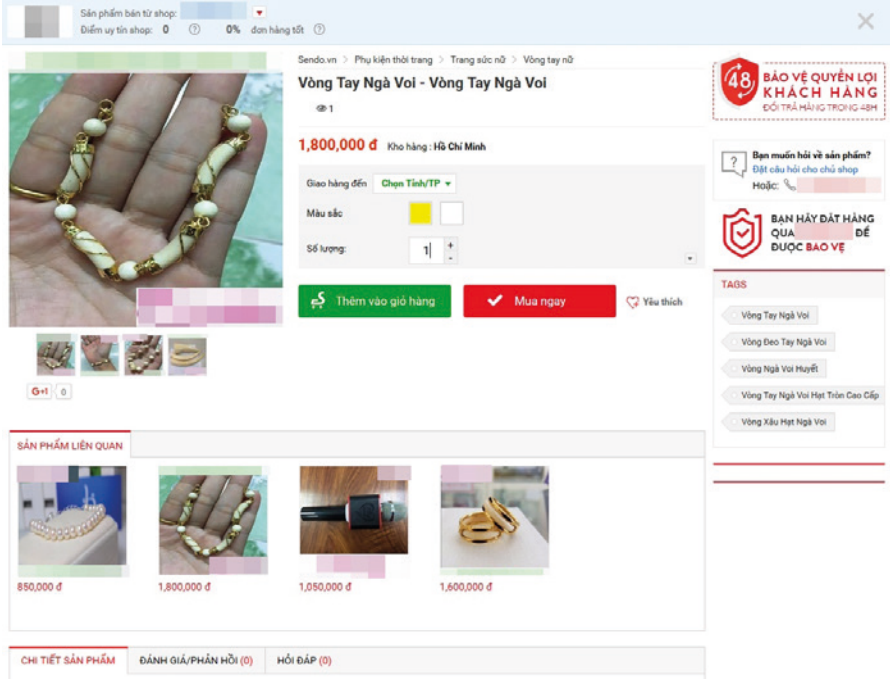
Sản phẩm bán từ shop:
Điểm uy tín shop: 0 ? 0% đơn hàng tốt ?

Sendo.vn > Phụ kiện thời trang > Trang sức nữ > Vòng tay nữ

Vòng Tay Ngà Voi - Vòng Tay Ngà Voi

1

1,800,000 đ Kho hàng : Hồ Chí Minh

Giao hàng đến Chọn Tỉnh/TP

Màu sắc

Số lượng: 1

Thêm vào giỏ hàng
Mua ngay
Yêu thích

G+1 0

48 BẢO VỆ QUYỀN LỢI KHÁCH HÀNG ĐỔI TRẢ HÀNG TRONG 48H

Bạn muốn hỏi về sản phẩm?
Đặt câu hỏi cho chủ shop
Hoặc:

BẠN HÃY ĐẶT HÀNG QUA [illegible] ĐỂ ĐƯỢC BẢO VỆ

TAGS
Vòng Tay Ngà Voi
Vòng Đeo Tay Ngà Voi
Vòng Ngà Voi Huyết
Vòng Tay Ngà Voi Hạt Tròn Cao Cấp
Vòng Xâu Hạt Ngà Voi

SẢN PHẨM LIÊN QUAN
850,000 đ
1,800,000 đ
1,050,000 đ
1,600,000 đ

CHI TIẾT SẢN PHẨM
ĐÁNH GIÁ/PHẢN HỒI (0)
HỎI ĐÁP (0)